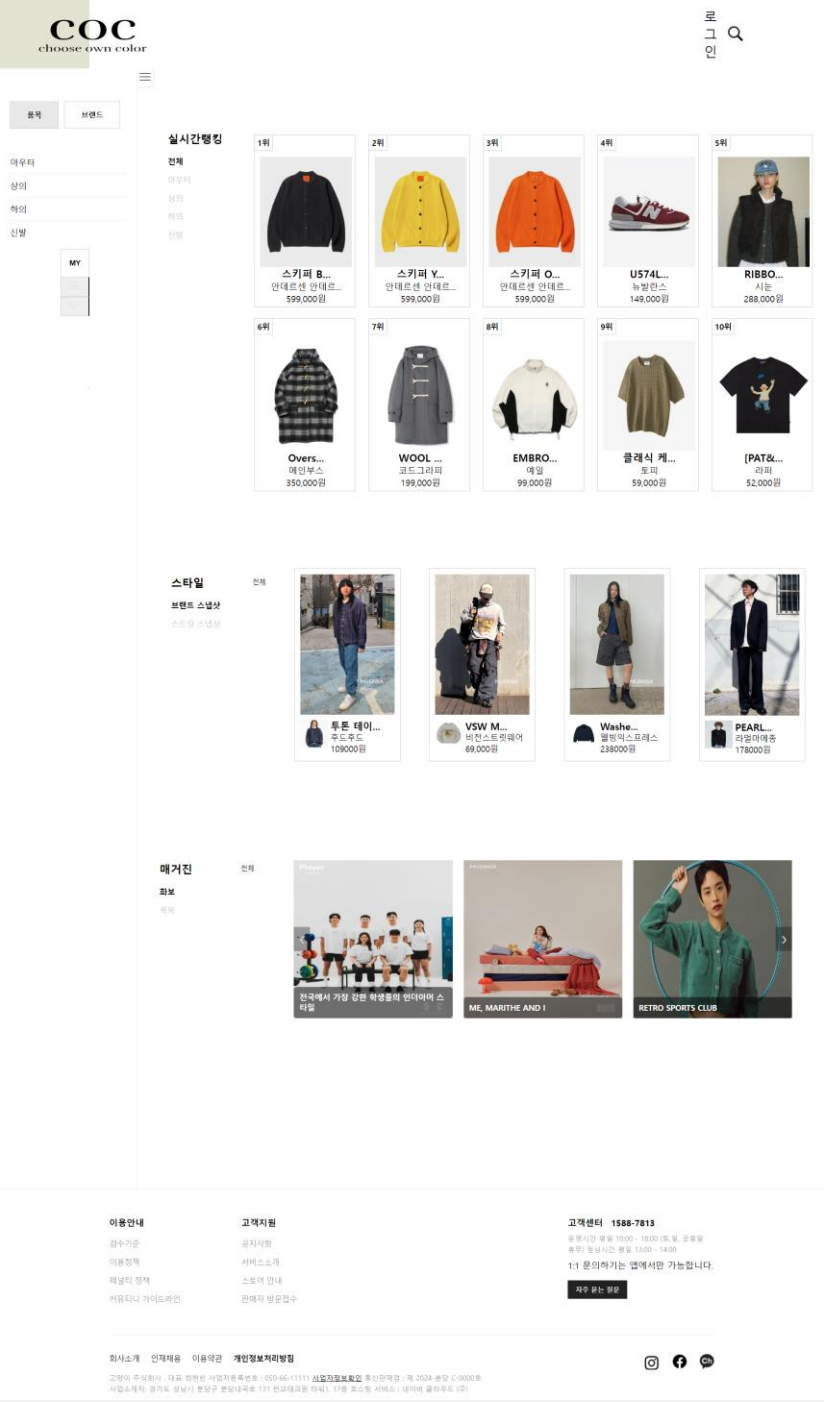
COC
choose own color

로그인

품목 브랜드

아우터
상의
하의
신발

MY

실시간랭킹
전체
아우터
상의
하의
신발

1위
스키퍼 B...
안데르센 안데르...
599,000원

2위
스키퍼 Y...
안데르센 안데르...
599,000원

3위
스키퍼 O...
안데르센 안데르...
599,000원

4위
U574L...
뉴발란스
149,000원

5위
RIBBO...
시눈
288,000원

6위
Overs...
메인부스
350,000원

7위
WOOL ...
코드그라피
199,000원

8위
EMBRO...
예일
99,000원

9위
클래식 케...
토피
59,000원

10위
[PAT&...
라퍼
52,000원

스타일
전체
브랜드 스냅샷
스트릿 스냅샷

투톤 테이...
후드후드
109000원

VSW M...
비전스트릿웨어
69,000원

Washe...
웰빙익스프레스
238000원

PEARL...
라얼마예송
178000원

매거진
전체
화보
특집

전국에서 가장 강한 학생들의 언더아머 스타일

ME, MARITHE AND I

RETRO SPORTS CLUB

이용안내
검수기준
이용정책
페널티 정책
커뮤니티 가이드라인

고객지원
공지사항
서비스소개
스토어 안내
판매자 방문접수

고객센터 1588-7813
운영시간 평일 10:00 - 18:00 (토,일, 공휴일 휴무) 점심시간 평일 13:00 - 14:00
1:1 문의하기는 앱에서만 가능합니다.
자주 묻는 질문

회사소개 인재채용 이용약관 개인정보처리방침
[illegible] 사업자정보확인 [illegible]
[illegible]